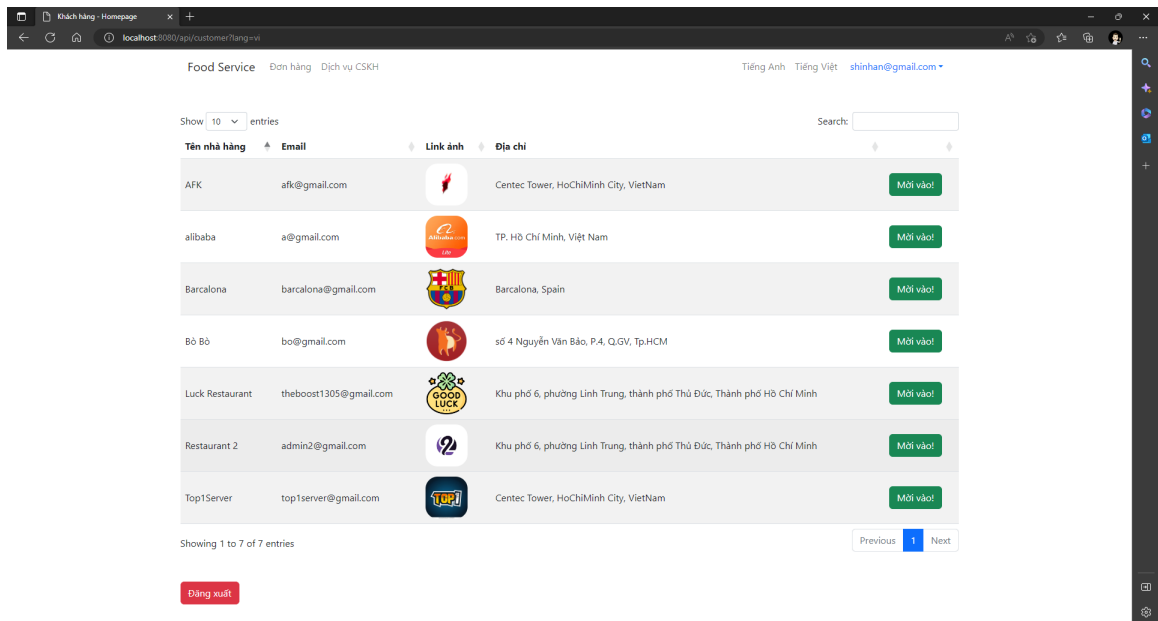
Khách hàng - Homepage

localhost:8080/api/customer?lang=vi

Food Service Đơn hàng Dịch vụ CSKH

Tiếng Anh Tiếng Việt shinhan@gmail.com

Show 10 entries

Search:

| Tên nhà hàng | Email | Link ảnh | Địa chỉ | |
|---|---|---|---|---|
| AFK | afk@gmail.com | | Centec Tower, HoChiMinh City, VietNam | Mời vào! |
| alibaba | a@gmail.com | Alibaba.com Lite | TP. Hồ Chí Minh, Việt Nam | Mời vào! |
| Barcalona | barcalona@gmail.com | FCB | Barcalona, Spain | Mời vào! |
| Bò Bò | bo@gmail.com | | số 4 Nguyễn Văn Bảo, P.4, Q.GV, Tp.HCM | Mời vào! |
| Luck Restaurant | theboost1305@gmail.com | GOOD LUCK | Khu phố 6, phường Linh Trung, thành phố Thủ Đức, Thành phố Hồ Chí Minh | Mời vào! |
| Restaurant 2 | admin2@gmail.com | 2 | Khu phố 6, phường Linh Trung, thành phố Thủ Đức, Thành phố Hồ Chí Minh | Mời vào! |
| Top1Server | top1server@gmail.com | TOP1 | Centec Tower, HoChiMinh City, VietNam | Mời vào! |

Showing 1 to 7 of 7 entries

Previous 1 Next

Đăng xuất